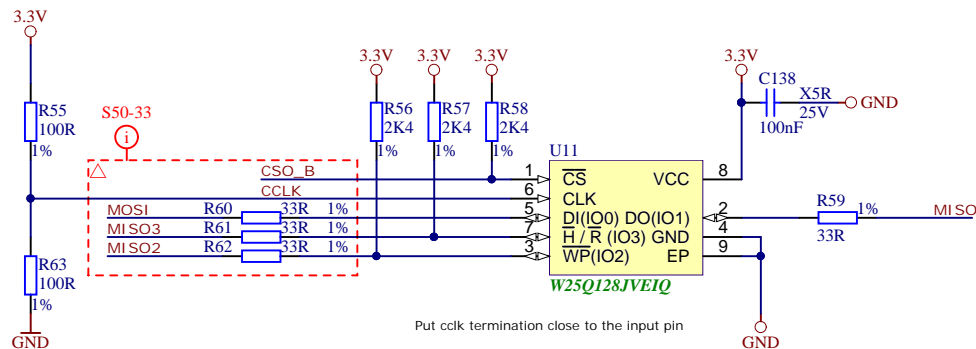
3.3V

R55
100R
1%

S50-33
i
△

R63
100R
1%

GND

3.3V
R56
2K4
1%

3.3V
R57
2K4
1%

3.3V
R58
2K4
1%

CSO_B
CCLK
MOSI
R60
33R 1%
MISO3
R61
33R 1%
MISO2
R62
33R 1%

U11
1 $\overline{CS}$
6 CLK
5 DI(IO0)
7 $\overline{H}$ / $\overline{R}$ (IO3)
3 $\overline{WP}$(IO2)
VCC 8
DO(IO1) 2
GND 4
EP 9
W25Q128JVEIQ

3.3V
C138
X5R
25V
100nF
GND

R59
1%
33R
MISO

Put cclk termination close to the input pin

GND